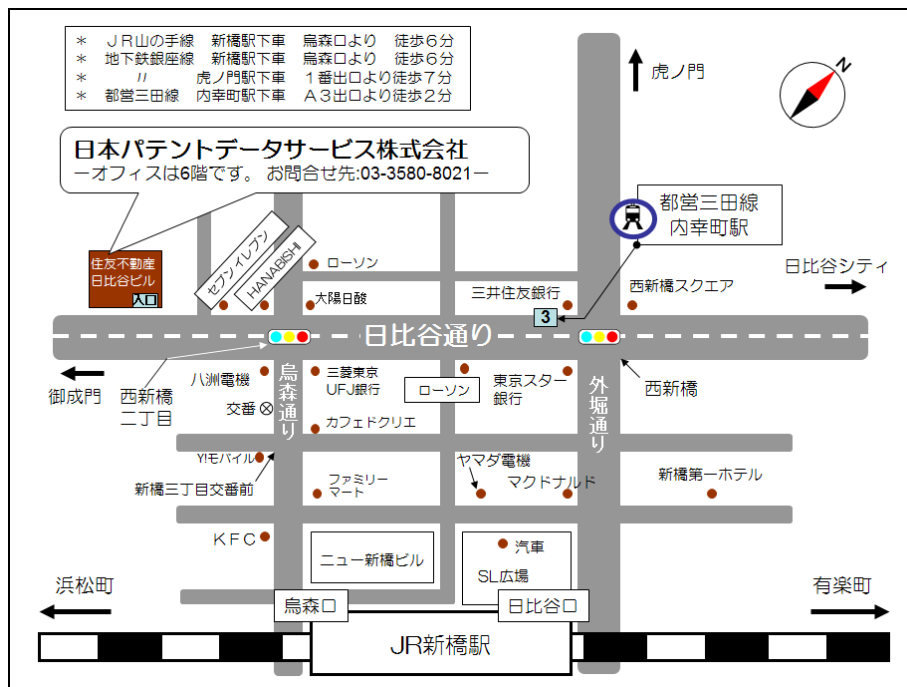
＊　ＪＲ山の手線　新橋駅下車　烏森口より　徒歩６分
＊　地下鉄銀座線　新橋駅下車　烏森口より　徒歩６分
＊　〃　虎ノ門駅下車　１番出口より徒歩７分
＊　都営三田線　内幸町駅下車　Ａ３出口より徒歩２分

虎ノ門

N

日本パテントデータサービス株式会社
－オフィスは6階です。 お問合せ先:03-3580-8021－

都営三田線
内幸町駅

住友不動産
日比谷ビル
入口

セブンイレブン
HANABISHI
ローソン
大陽日酸
三井住友銀行
西新橋スクエア
日比谷シティ

3

日比谷通り

御成門
西新橋
二丁目
八洲電機
交番
烏森通り
三菱東京
UFJ銀行
カフェドクリエ
ローソン
東京スター
銀行
外堀通り
西新橋

Y!モバイル
新橋三丁目交番前
ファミリー
マート
ヤマダ電機
マクドナルド
新橋第一ホテル

ＫＦＣ
ニュー新橋ビル
汽車
SL広場

浜松町
烏森口
日比谷口
有楽町
JR新橋駅